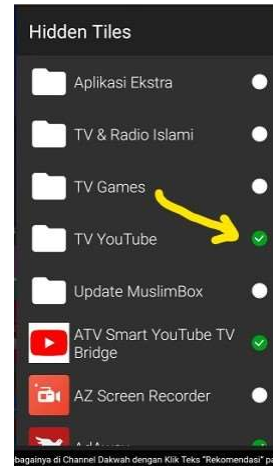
Hidden Tiles

Aplikasi Ekstra

TV & Radio Islami

TV Games

TV YouTube

Update MuslimBox

ATV Smart YouTube TV Bridge

AZ Screen Recorder

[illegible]

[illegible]bagainya di Channel Dakwah dengan Klik Teks "Rekomendasi" pa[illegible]